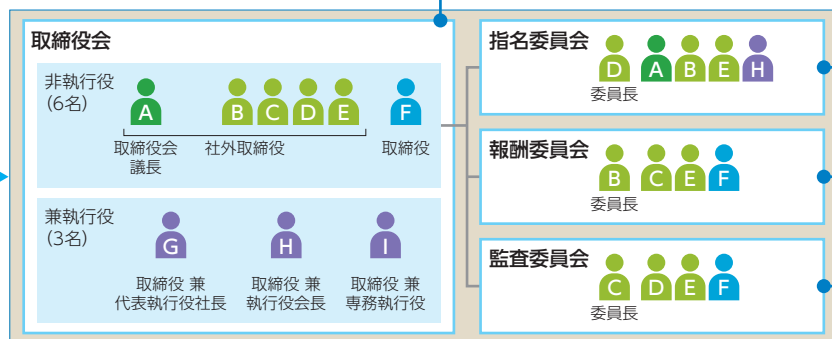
取締役会

非執行役
(6名)

A
B
C
D
E
F

取締役会
議長

社外取締役

取締役

兼執行役
(3名)

G
H
I

取締役 兼
代表執行役社長

取締役 兼
執行役会長

取締役 兼
専務執行役

指名委員会

D
A
B
E
H

委員長

報酬委員会

B
C
E
F

委員長

監査委員会

C
D
E
F

委員長